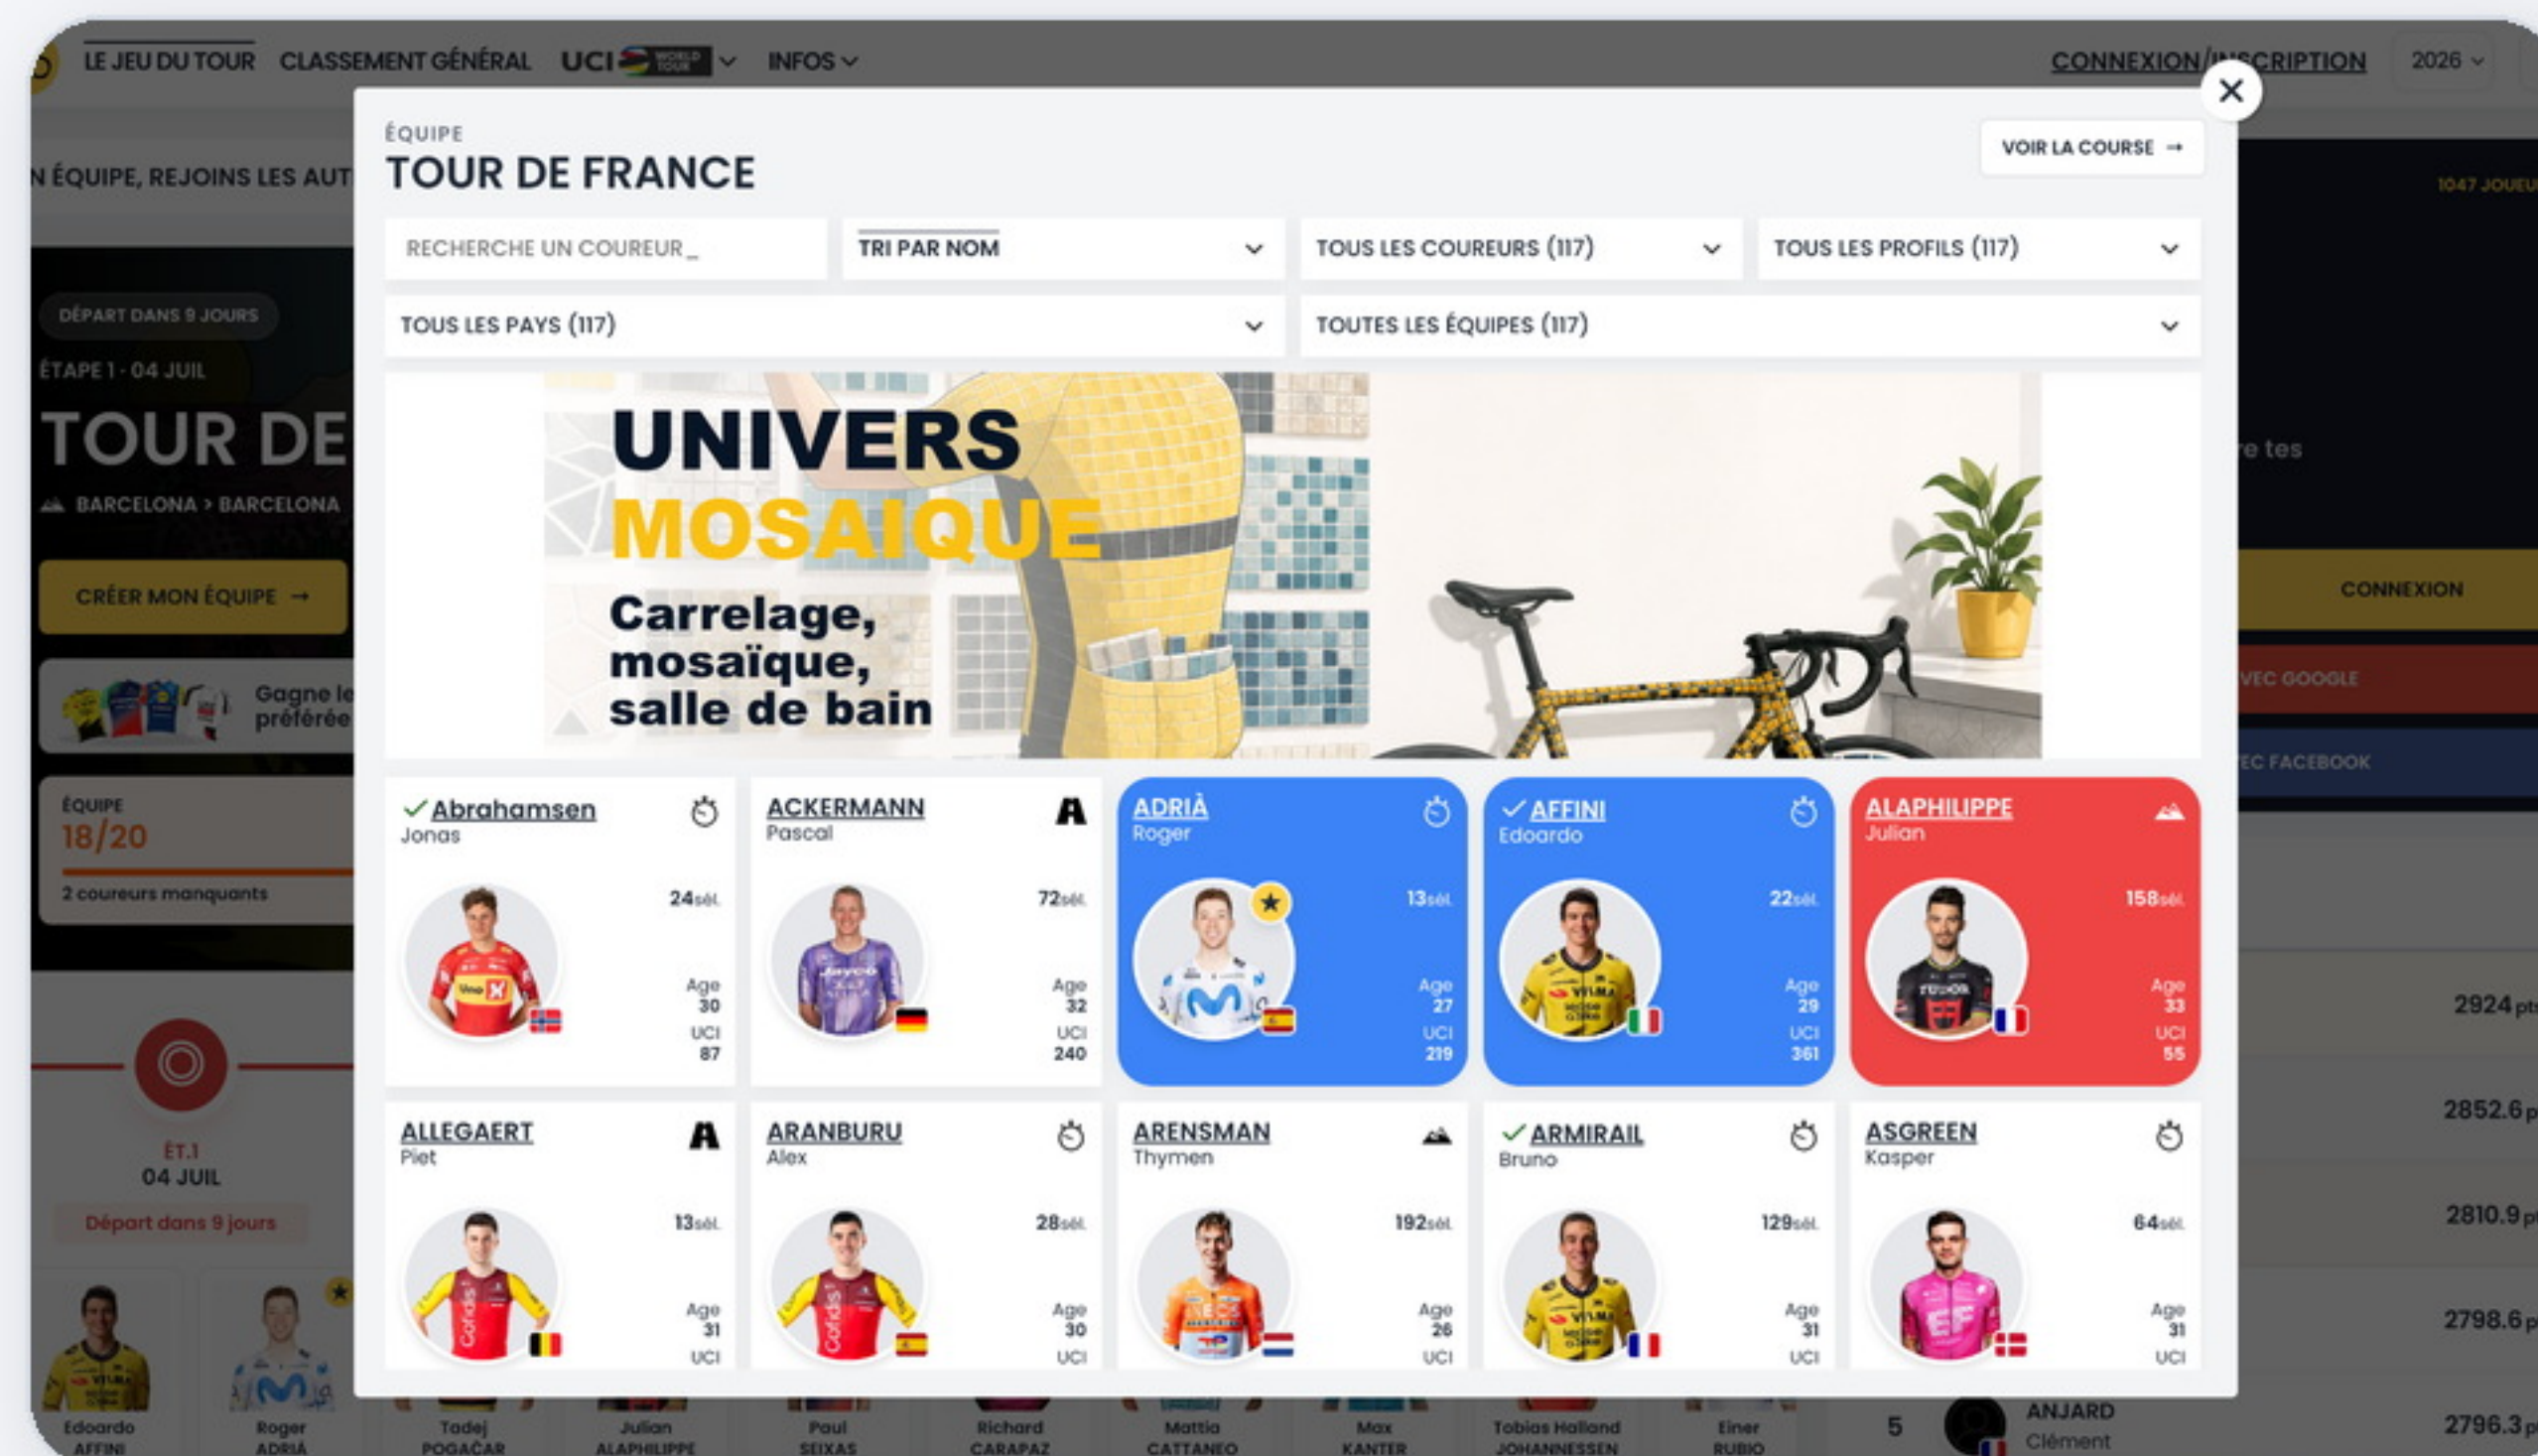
LE JEU DU TOUR CLASSEMENT GÉNÉRAL UCI WORLD TOUR INFOS CONNEXION/INSCRIPTION 2026

N ÉQUIPE, REJOINS LES AUT

DÉPART DANS 9 JOURS

ÉTAPE 1 - 04 JUIL

TOUR DE

BARCELONA > BARCELONA

CRÉER MON ÉQUIPE →

Gagne le préférée

ÉQUIPE
18/20
2 coureurs manquants

ÉT.1
04 JUIL
Départ dans 9 jours

Edoardo AFFINI
Roger ADRIÀ
Tadej POGAČAR
Julian ALAPHILIPPE
Paul SEIXAS
Richard CARAPAZ
Mattia CATTANEO
Max KANTER
Tobias Halland JOHANNESSEN
Einer RUBIO

1047 JOUEU

re tes

CONNEXION

VEC GOOGLE

EC FACEBOOK

2924 pt
2852.6 p
2810.9 p
2798.6 p
5 ANJARD Clément 2796.3 p

ÉQUIPE
TOUR DE FRANCE

VOIR LA COURSE →

RECHERCHE UN COUREUR_
TRI PAR NOM
TOUS LES COUREURS (117)
TOUS LES PROFILS (117)
TOUS LES PAYS (117)
TOUTES LES ÉQUIPES (117)

UNIVERS MOSAIQUE
Carrelage, mosaïque, salle de bain

Abrahamsen
Jonas
24sél.
Age 30
UCI 87

ACKERMANN
Pascal
72sél.
Age 32
UCI 240

ADRIÀ
Roger
13sél.
Age 27
UCI 219

AFFINI
Edoardo
22sél.
Age 29
UCI 361

ALAPHILIPPE
Julian
158sél.
Age 33
UCI 55

ALLEGAERT
Piet
13sél.
Age 31
UCI

ARANBURU
Alex
28sél.
Age 30
UCI

ARENSMAN
Thymen
192sél.
Age 26
UCI

ARMIRAIL
Bruno
129sél.
Age 31
UCI

ASGREEN
Kasper
64sél.
Age 31
UCI